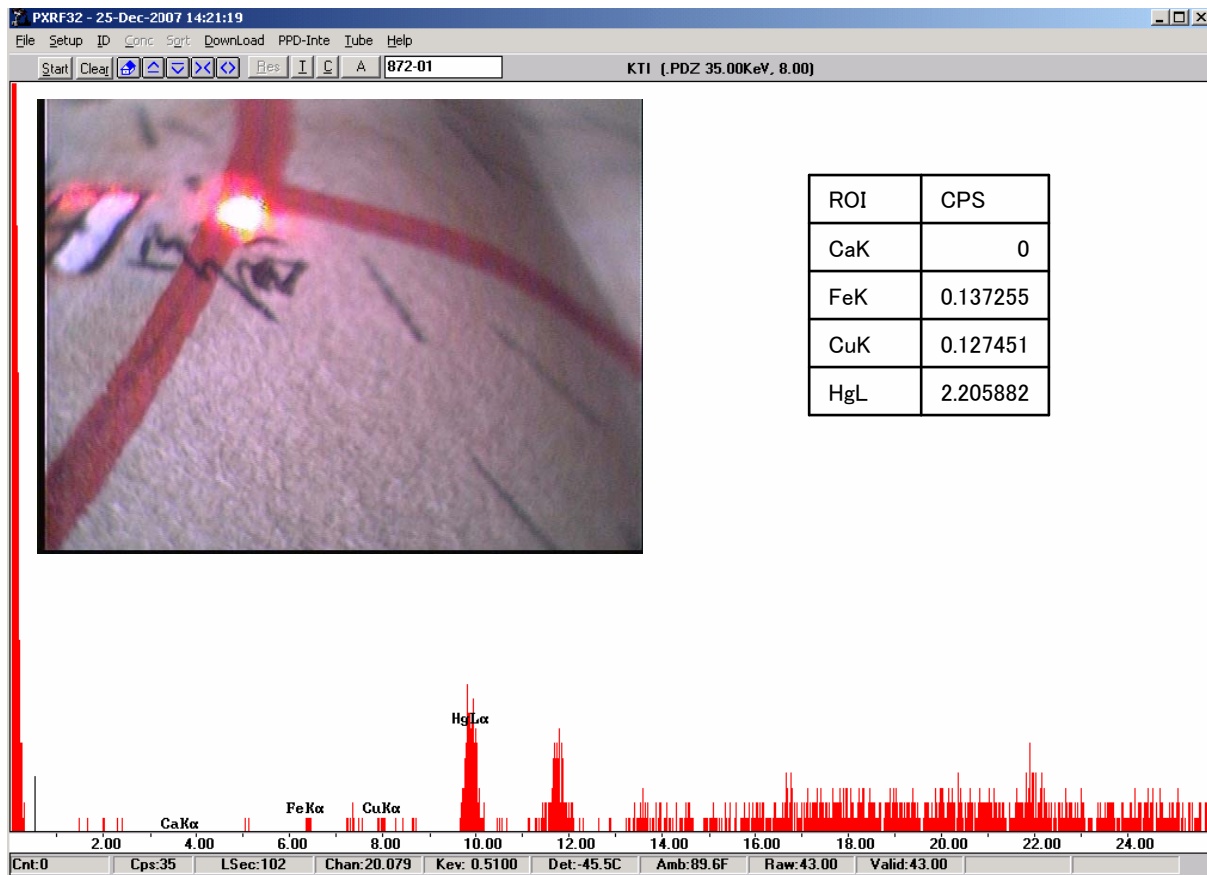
PXRF32 - 25-Dec-2007 14:21:19

File Setup ID Conc Sort DownLoad PPD-Inte Tube Help

Start Clear Res I C A 872-01

KTI (.PDZ 35.00KeV, 8.00)

| ROI | CPS |
|---|---|
| CaK | 0 |
| FeK | 0.137255 |
| CuK | 0.127451 |
| HgL | 2.205882 |

HgLα

CaKα FeKα CuKα

2.00 4.00 6.00 8.00 10.00 12.00 14.00 16.00 18.00 20.00 22.00 24.00

Cnt:0 Cps:35 LSec:102 Chan:20.079 Kev: 0.5100 Det:-45.5C Amb:89.6F Raw:43.00 Valid:43.00